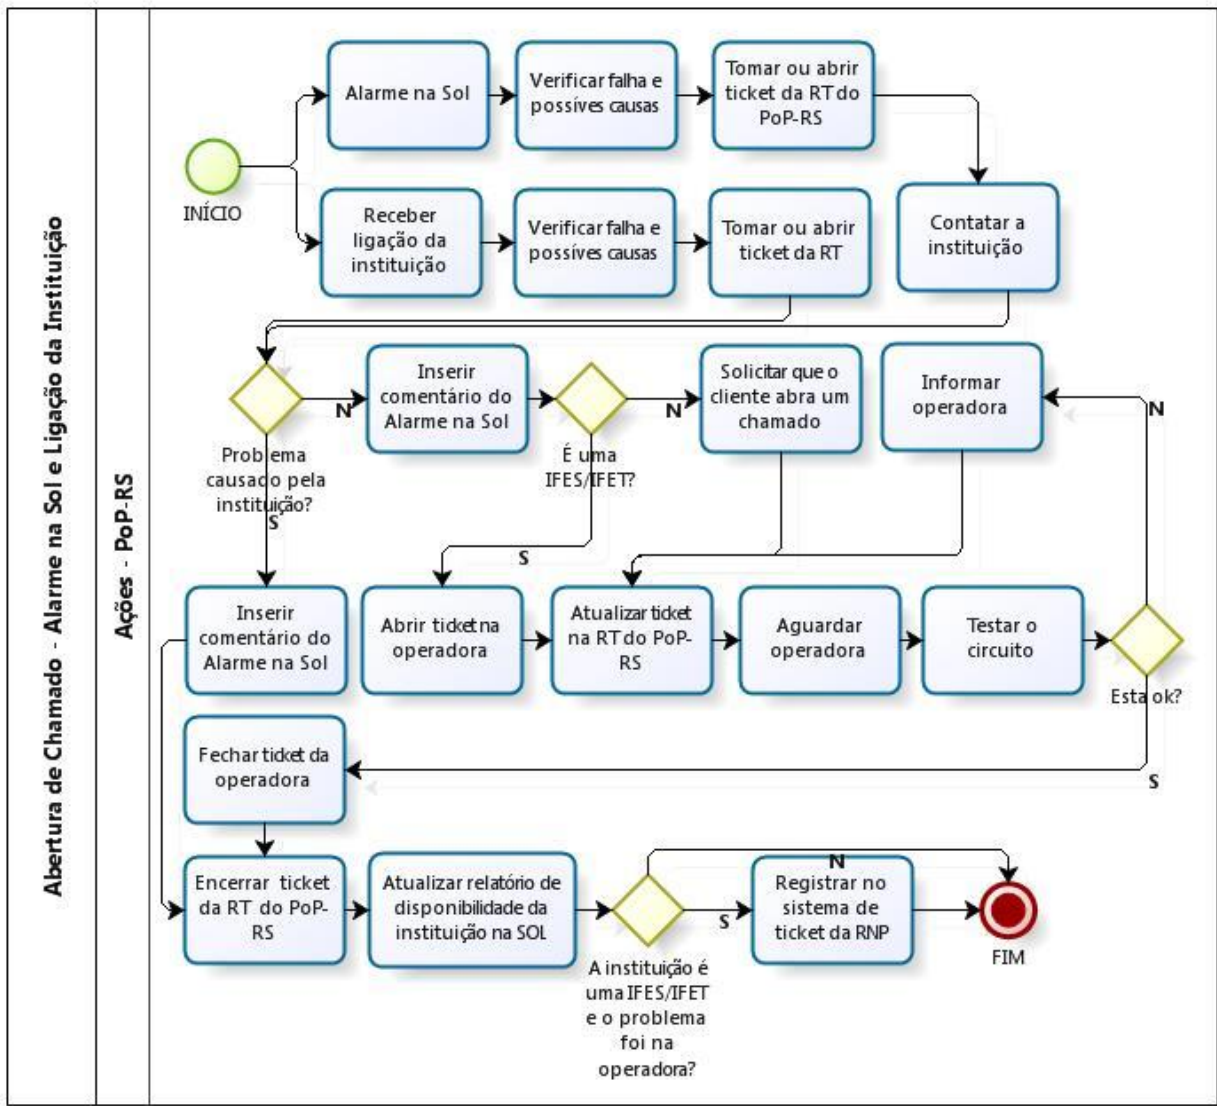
Abertura de Chamado - Alarme na Sol e Ligação da Instituição

Ações - PoP-RS

INÍCIO

Alarme na Sol

Verificar falha e possíves causas

Tomar ou abrir ticket da RT do PoP-RS

Receber ligação da instituição

Verificar falha e possíves causas

Tomar ou abrir ticket da RT

Contatar a instituição

Problema causado pela instituição?

N

Inserir comentário do Alarme na Sol

É uma IFES/IFET?

N

Solicitar que o cliente abra um chamado

Informar operadora

N

S

S

Inserir comentário do Alarme na Sol

Abrir ticket na operadora

Atualizar ticket na RT do PoP-RS

Aguardar operadora

Testar o circuito

Esta ok?

Fechar ticket da operadora

S

N

Encerrar ticket da RT do PoP-RS

Atualizar relatório de disponibilidade da instituição na SOL

A instituição é uma IFES/IFET e o problema foi na operadora?

S

Registrar no sistema de ticket da RNP

FIM